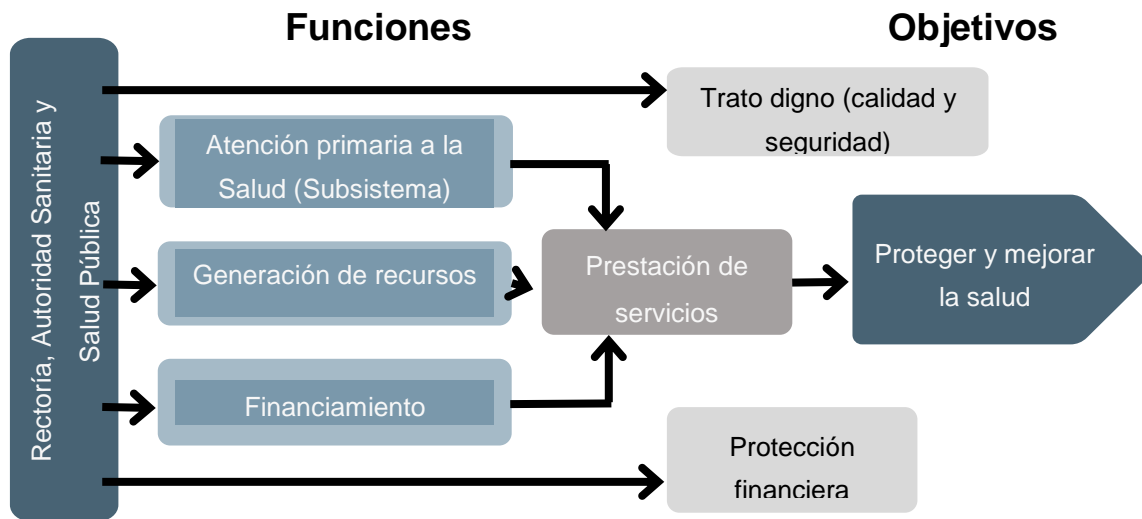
Funciones

Objetivos

Rectoría, Autoridad Sanitaria y Salud Pública

Trato digno (calidad y seguridad)

Atención primaria a la Salud (Subsistema)

Generación de recursos

Prestación de servicios

Proteger y mejorar la salud

Financiamiento

Protección financiera